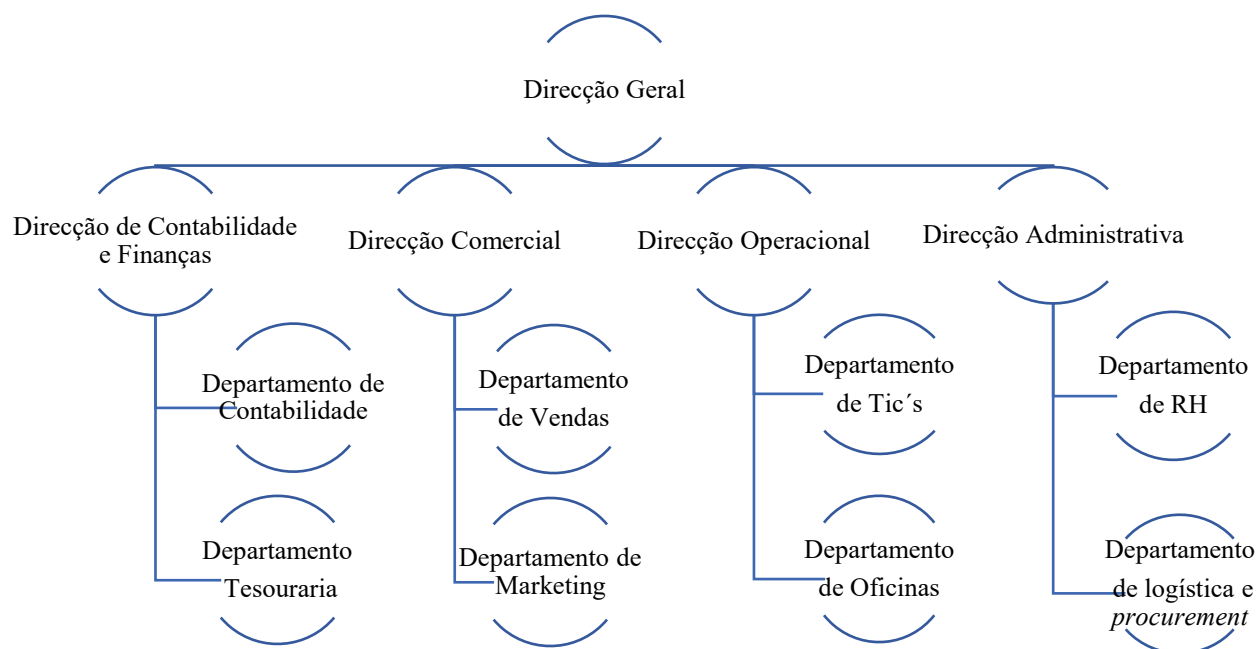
Direcção Geral

Direcção de Contabilidade e Finanças

Departamento de Contabilidade

Departamento Tesouraria

Direcção Comercial

Departamento de Vendas

Departamento de Marketing

Direcção Operacional

Departamento de Tic´s

Departamento de Oficinas

Direcção Administrativa

Departamento de RH

Departamento de logística e *procurement*